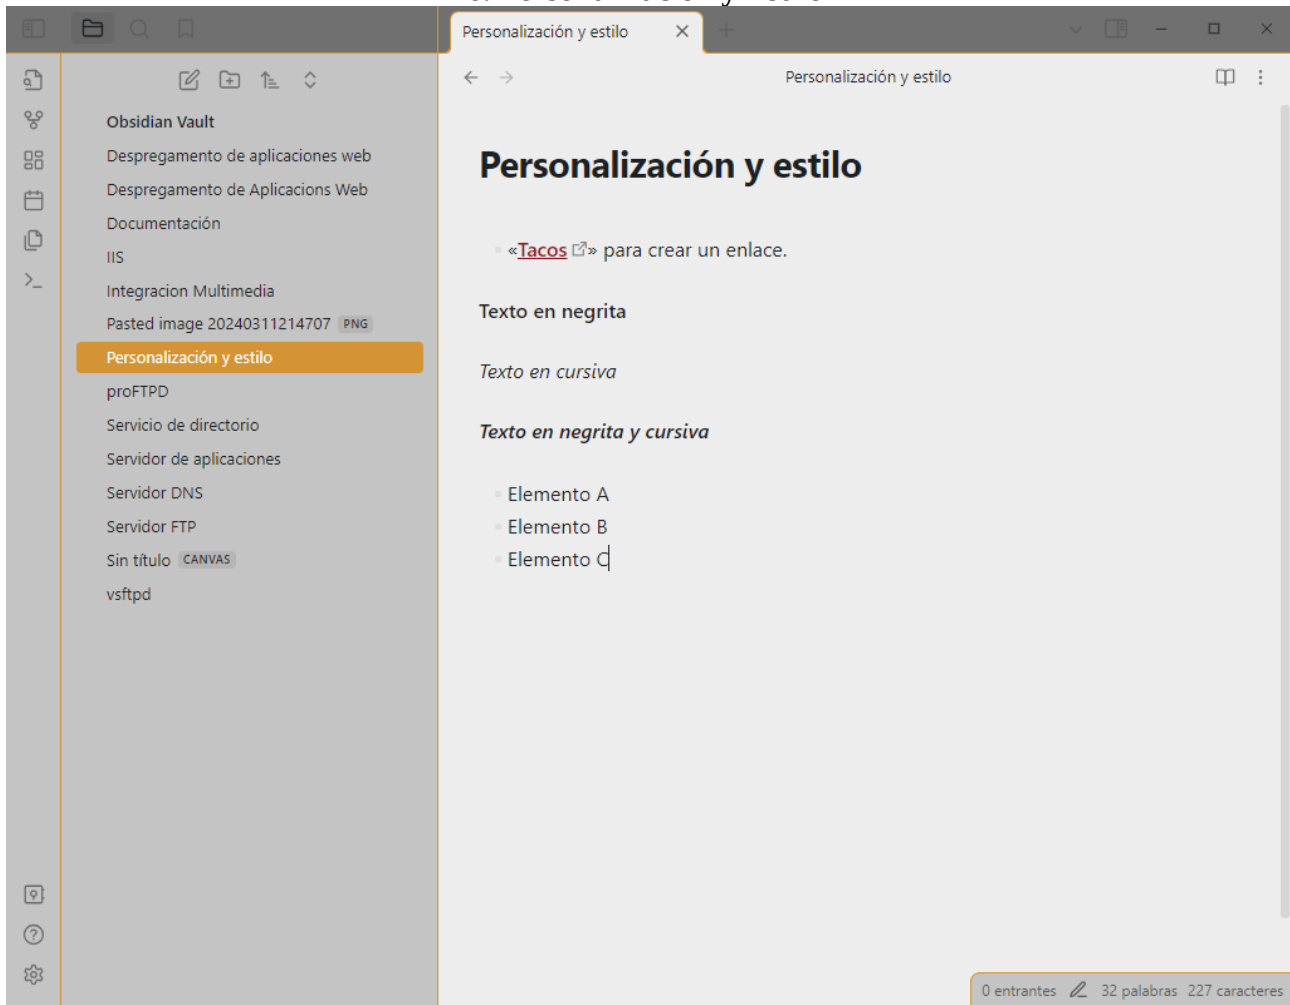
Personalización y estilo

Personalización y estilo

Obsidian Vault
Despregamento de aplicaciones web
Despregamento de Aplicacions Web
Documentación
IIS
Integracion Multimedia
Pasted image 20240311214707 PNG
Personalización y estilo
proFTPD
Servicio de directorio
Servidor de aplicaciones
Servidor DNS
Servidor FTP
Sin título CANVAS
vsftpd

Personalización y estilo

- «Tacos» para crear un enlace.

**Texto en negrita**

*Texto en cursiva*

***Texto en negrita y cursiva***

- Elemento A
- Elemento B
- Elemento C

0 entrantes 32 palabras 227 caracteres